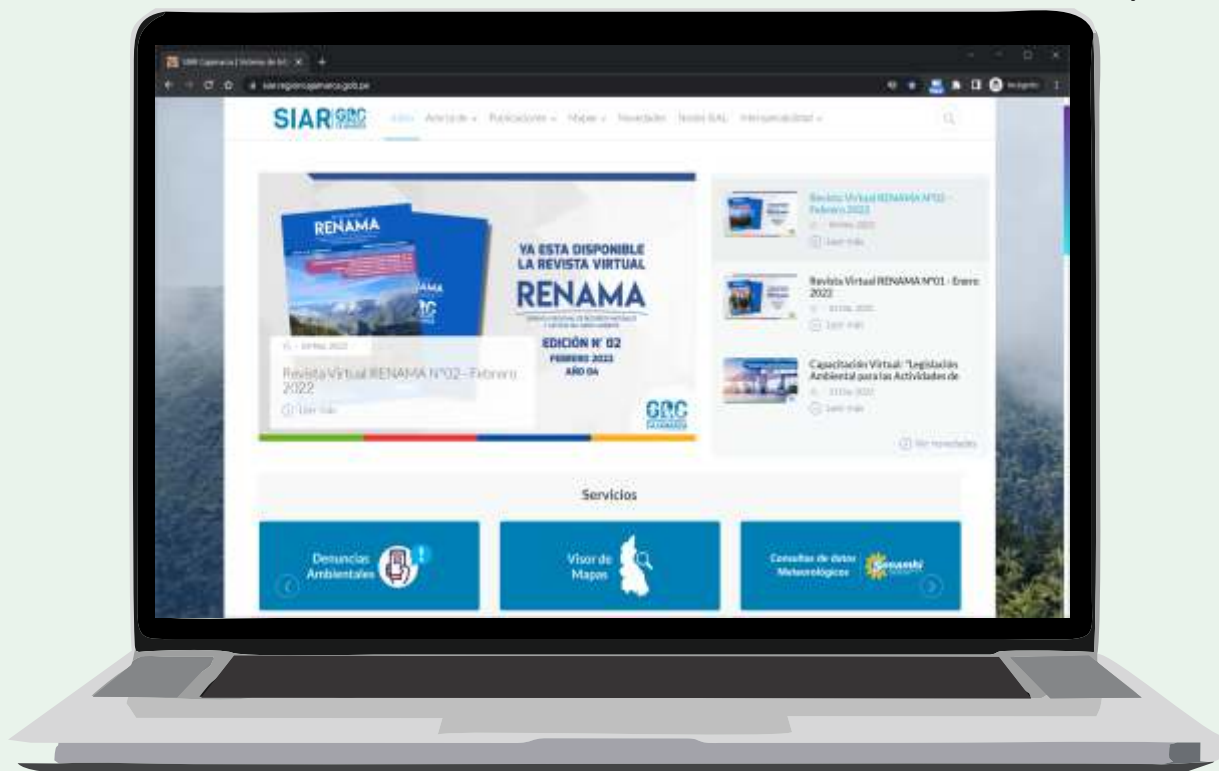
SIAR Cajamarca | Sistema de Inf...

siar.regioncajamarca.gob.pe

SIAR GRC

Inicio Acerca de Publicaciones Mapas Novedades Nodos SIAL Interoperabilidad

RENAMA

YA ESTA DISPONIBLE LA REVISTA VIRTUAL

RENAMA

EDICIÓN N° 02

FEBRERO 2022

AÑO 04

GRC

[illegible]

Revista Virtual RENAMA N°02 – Febrero 2022

Leer más

Revista Virtual RENAMA N°02 – Febrero 2022

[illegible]

Leer más

Revista Virtual RENAMA N°01 - Enero 2022

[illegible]

Leer más

Capacitación Virtual: "Legislación Ambiental para las Actividades de

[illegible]

Leer más

Ver novedades

Servicios

Denuncias Ambientales

Visor de Mapas

Consultas de datos Meteorológicos

Senamhi